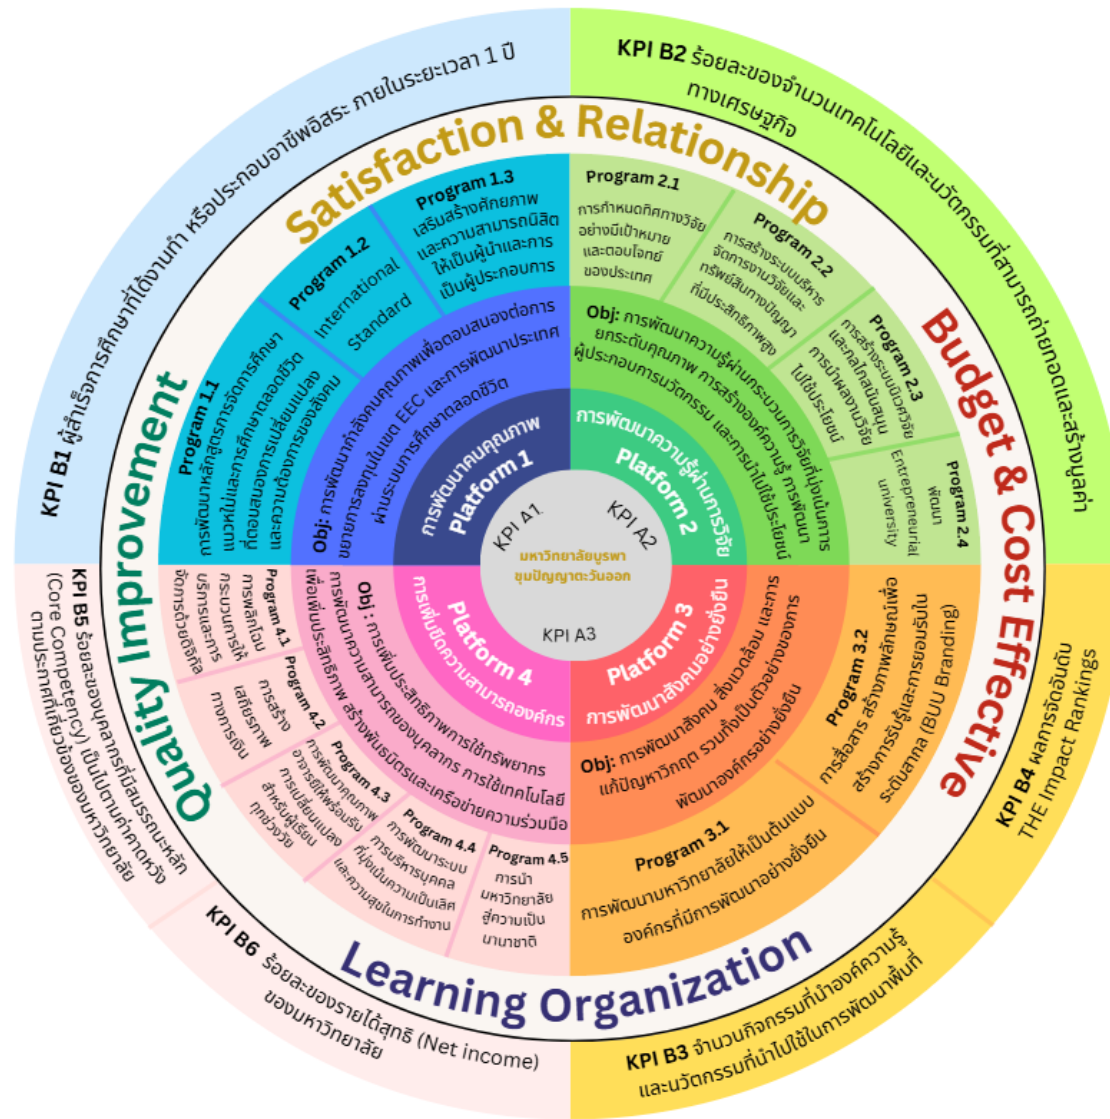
KPI B1 ผู้สำเร็จการศึกษาที่ได้งานทำ หรือประกอบอาชีพอิสระ ภายในระยะเวลา 1 ปี

KPI B2 ร้อยละของจำนวนเทคโนโลยีและนวัตกรรมที่สามารถถ่ายทอดและสร้างมูลค่าทางเศรษฐกิจ

Satisfaction & Relationship

Budget & Cost Effective

Quality Improvement

Learning Organization

Program 1.3 เสริมสร้างศักยภาพและความสามารถนิสิตให้เป็นผู้นำและการเป็นผู้ประกอบการ

Program 1.2 International Standard

Program 1.1 การพัฒนาหลักสูตรการจัดการศึกษาแนวใหม่และการศึกษาตลอดชีวิตที่ตอบสนองการเปลี่ยนแปลงและความต้องการของสังคม

Obj: การพัฒนากำลังคนคุณภาพเพื่อตอบสนองต่อการขยายการลงทุนในเขต EEC และการพัฒนาประเทศผ่านระบบการศึกษาตลอดชีวิต

Platform 1 การพัฒนาคนคุณภาพ

Program 2.1 การกำหนดทิศทางวิจัยอย่างมีเป้าหมายและตอบโจทย์ของประเทศ

Program 2.2 การสร้างระบบบริหารจัดการงานวิจัยและทรัพย์สินทางปัญญาที่มีประสิทธิภาพสูง

Program 2.3 การสร้างระบบนิเวศวิจัยและกลไกสนับสนุนการนำผลงานวิจัยไปใช้ประโยชน์

Program 2.4 พัฒนา Entrepreneurial university

Obj: การพัฒนาความรู้ผ่านกระบวนการวิจัยที่มุ่งเน้นการยกระดับคุณภาพ การสร้างองค์ความรู้ การพัฒนาผู้ประกอบการนวัตกรรม และการนำไปใช้ประโยชน์

Platform 2 การพัฒนาความรู้ผ่านการวิจัย

KPI A1

KPI A2

KPI A3

มหาวิทยาลัยบูรพา ขุมปัญญาตะวันออก

Platform 3 การพัฒนาสังคมอย่างยั่งยืน

Obj: การพัฒนาสังคม สิ่งแวดล้อม และการแก้ปัญหาวิกฤต รวมทั้งเป็นตัวอย่างของการพัฒนาองค์กรอย่างยั่งยืน

Program 3.2 การสื่อสาร สร้างภาพลักษณ์เพื่อสร้างการรับรู้และการยอมรับในระดับสากล (BUU Branding)

Program 3.1 การพัฒนามหาวิทยาลัยให้เป็นต้นแบบองค์กรที่มีการพัฒนาอย่างยั่งยืน

Platform 4 การเพิ่มขีดความสามารถองค์กร

Obj: การเพิ่มประสิทธิภาพการใช้ทรัพยากร การพัฒนาความสามารถของบุคลากร การใช้เทคโนโลยีเพิ่มประสิทธิภาพ สร้างพันธมิตรและเครือข่ายความร่วมมือ

Program 4.1 การพลิกโฉมกระบวนการให้บริการและการจัดการด้วยดิจิทัล

Program 4.2 การสร้างเสถียรภาพทางการเงิน

Program 4.3 การพัฒนาคุณภาพอาคารที่ให้พร้อมรับการเปลี่ยนแปลงสำหรับผู้เรียนทุกช่วงวัย

Program 4.4 การพัฒนาระบบการบริหารบุคคลที่มุ่งเน้นความเป็นเลิศและความสุขในการทำงาน

Program 4.5 การนำมหาวิทยาลัยสู่ความเป็นนานาชาติ

KPI B5 ร้อยละของบุคลากรที่มีสมรรถนะหลัก (Core Competency) เป็นไปตามค่าคาดหวังตามประกาศที่เกี่ยวข้องของมหาวิทยาลัย

KPI B6 ร้อยละของรายได้สุทธิ (Net income) ของมหาวิทยาลัย

KPI B3 จำนวนกิจกรรมที่นำองค์ความรู้และนวัตกรรมที่นำไปใช้ในการพัฒนาพื้นที่

KPI B4 ผลการจัดอันดับ THE Impact Rankings